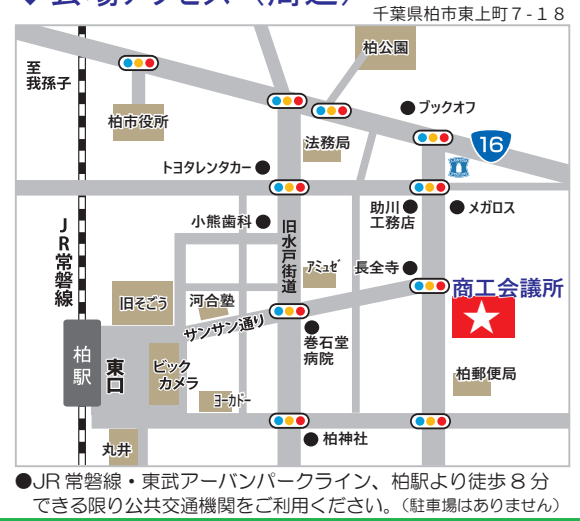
千葉県柏市東上町７-１８

柏公園
至我孫子
柏市役所
ブックオフ
16
法務局
トヨタレンタカー
助川工務店
メガロス
小熊歯科
旧水戸街道
JR常磐線
アミュゼ
長全寺
商工会議所
旧そごう
河合塾
サンサン通り
柏駅
東口
ビックカメラ
巻石堂病院
柏郵便局
ヨーカドー
柏神社
丸井

●JR 常磐線・東武アーバンパークライン、柏駅より徒歩８分
できる限り公共交通機関をご利用ください。（駐車場はありません）